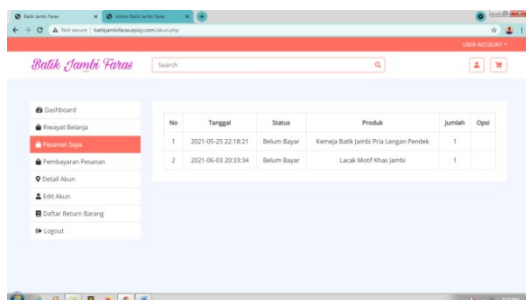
Batik Jambi Faras | Admin Batik Jambi Faras

Not secure | batikjambifaras.epizy.com/akun.php

USER ACCOUNT

Batik Jambi Faras

Search

Dashboard
Riwayat Belanja
Pesanan Saya
Pembayaran Pesanan
Detail Akun
Edit Akun
Daftar Return Barang
Logout

| No | Tanggal | Status | Produk | Jumlah | Opsi |
|---|---|---|---|---|---|
| 1 | 2021-05-25 22:18:21 | Belum Bayar | Kemeja Batik Jambi Pria Lengan Pendek | 1 | |
| 2 | 2021-06-03 20:33:34 | Belum Bayar | Lacak Motif Khas Jambi | 1 | |